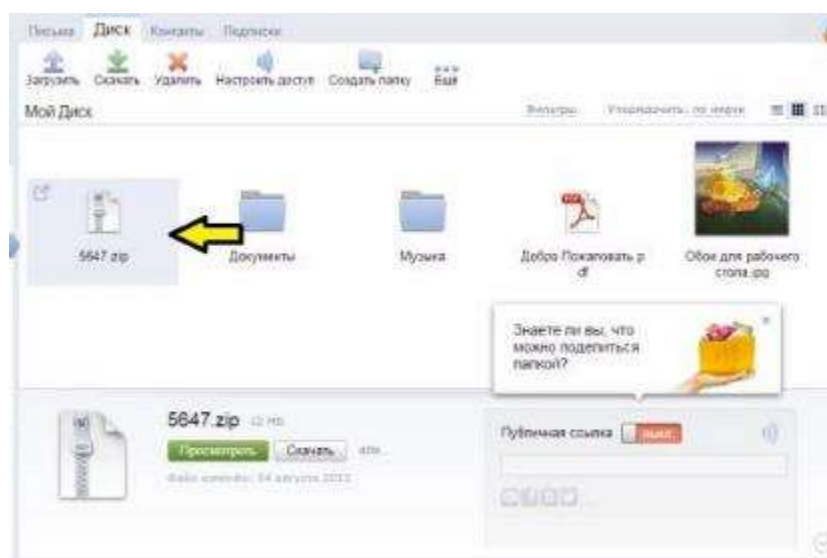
Письма Диск Контакты Подписки

Загрузить Скачать Удалить Настроить доступ Создать папку Ещё

Мой Диск

Фильтры Упорядочить: по имени

5647.zip

Документы

Музыка

Добро Пожаловать.pdf

Обои для рабочего стола.jpg

Знаете ли вы, что можно поделиться папкой?

5647.zip 12 Кб

Просмотреть Скачать или

Файл изменён: 04 августа 2013

Публичная ссылка выкл.